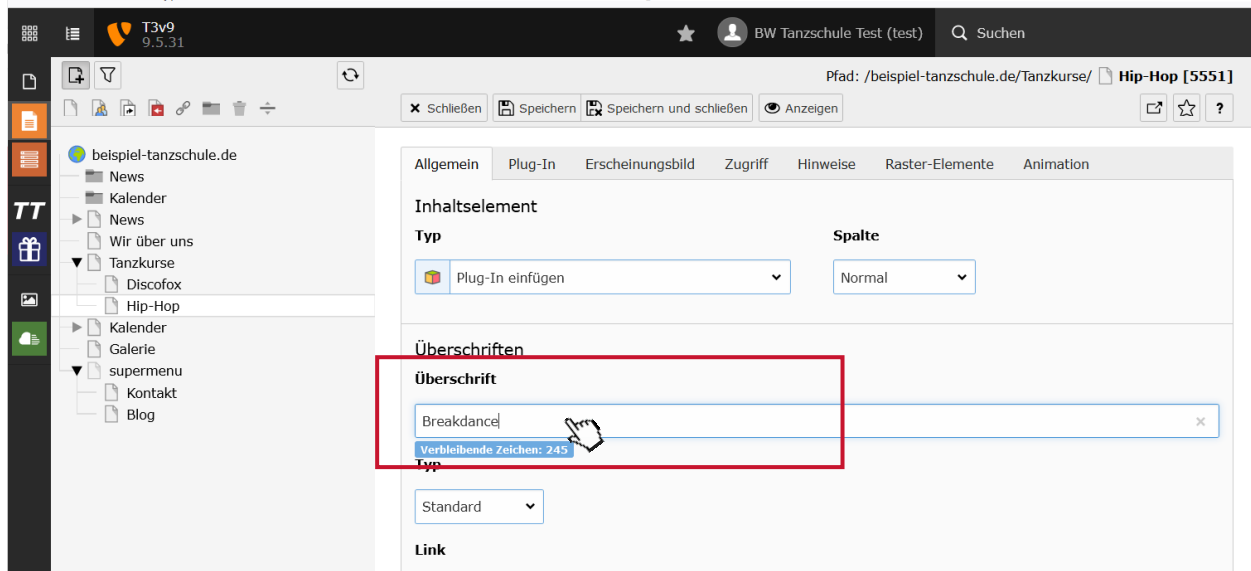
T3v9
9.5.31

BW Tanzschule Test (test)

Suchen

TT

Pfad: /beispiel-tanzschule.de/Tanzkurse/ Hip-Hop [5551]

Schließen Speichern Speichern und schließen Anzeigen

?

beispiel-tanzschule.de
News
Kalender
News
Wir über uns
Tanzkurse
Discofox
Hip-Hop
Kalender
Galerie
supermenu
Kontakt
Blog

Allgemein Plug-In Erscheinungsbild Zugriff Hinweise Raster-Elemente Animation

Inhaltselement

Typ

Plug-In einfügen

Spalte

Normal

Überschriften

Überschrift

Breakdance

×

Verbleibende Zeichen: 245

Typ

Standard

Link